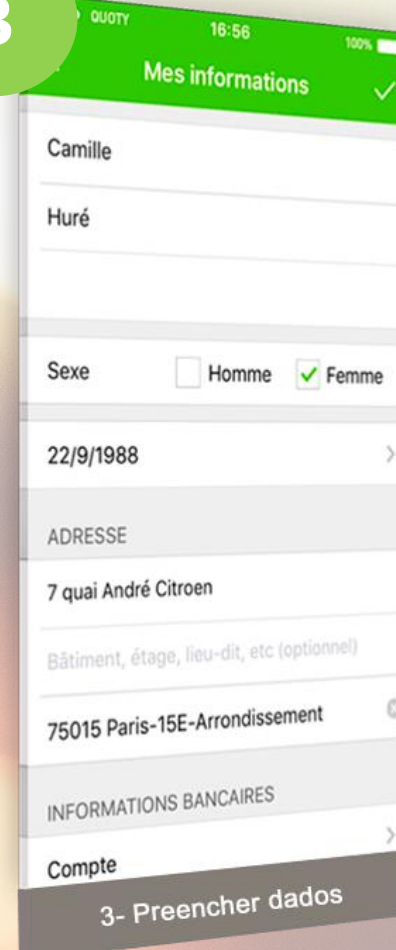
3

QUOTY 16:56 100%

Mes informations

Camille

Huré

Sexe Homme Femme

22/9/1988

ADRESSE

7 quai André Citroen

Bâtiment, étage, lieu-dit, etc (optionnel)

75015 Paris-15E-Arrondissement

INFORMATIONS BANCAIRES

Compte

3- Preencher dados